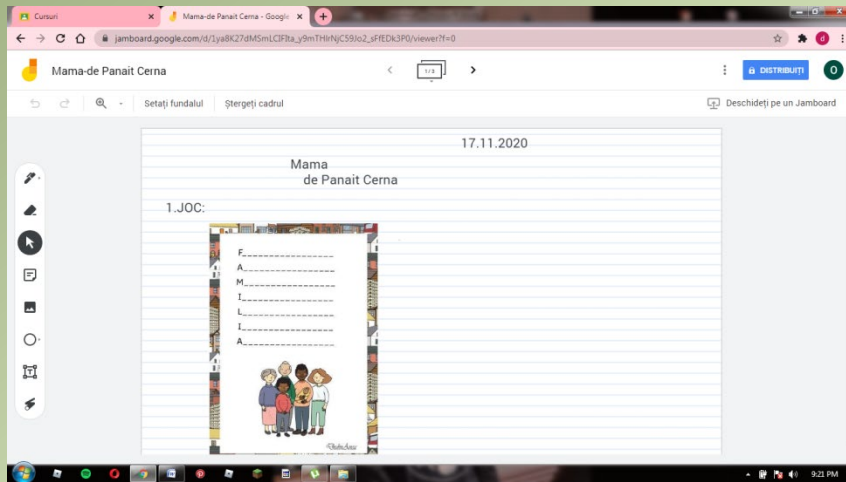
Cursuri
Mama-de Panait Cerna - Google
jamboard.google.com/d/1ya8K27dMSmLClFlta_y9mTHIrNjC59Jo2_sFfEDk3P0/viewer?f=0
Mama-de Panait Cerna
1/3
DISTRIBUIȚI
O
Setați fundalul
Ștergeți cadrul
Deschideți pe un Jamboard

17.11.2020
Mama
de Panait Cerna

1.JOC:

F_______________
A_______________
M_______________
I_______________
L_______________
I_______________
A_______________

9:21 PM